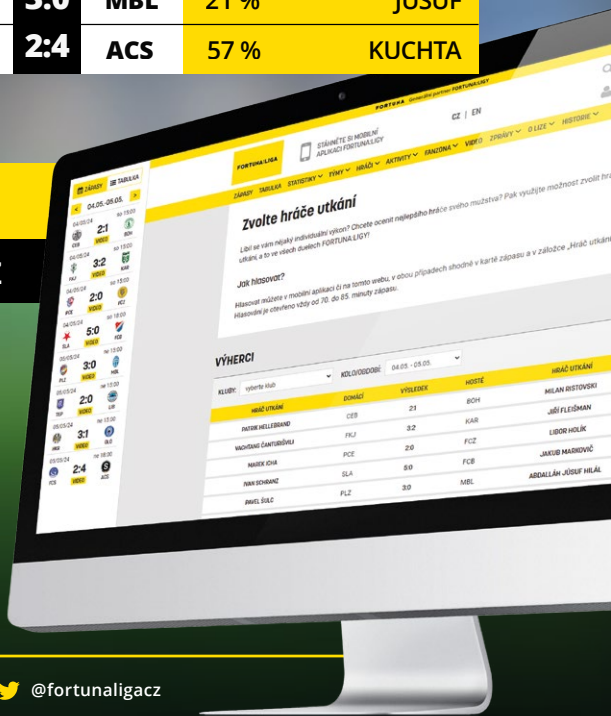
| 3:0 | MBL | 21 % | JÚSUF |
|---|---|---|---|
| 2:4 | ACS | 57 % | KUCHTA |

FORTUNA Generální partner FORTUNA:LIGY

CZ | EN

FORTUNA:LIGA

STÁHNĚTE SI MOBILNÍ APLIKACI FORTUNA:LIGY

TÝMY HRÁČI AKTIVITY FANZONA VIDEO ZPRÁVY O LIZE HISTORIE

ZÁPASY TABULKA STATISTIKY

Zvolte hráče utkání

Líbil se vám nějaký individuální výkon? Chcete ocenit nejlepšího hráče svého mužstva? Pak využijte možnost zvolit hráče utkání, a to ve všech duelech FORTUNA:LIGY!

Jak hlasovat?

Hlasovat můžete v mobilní aplikaci či na tomto webu, v obou případech shodně v kartě zápasu a v záložce „Hráč utkání". Hlasování je otevřeno vždy od 70. do 85. minuty zápasu.

ZÁPASY TABULKA

04.05.-05.05.

04/05/24 2:1 VIDEO CEB BOH
04/05/24 3:2 VIDEO FKJ KAR
04/05/24 2:0 VIDEO PCE FCZ
04/05/24 5:0 VIDEO SLA FCB
05/05/24 3:0 VIDEO PLZ MBL
05/05/24 2:0 VIDEO TEP LIB
05/05/24 3:1 VIDEO HKK OLO
05/05/24 2:4 VIDEO FCS ACS

VÝHERCI

KLUBY: vyberte klub KOLO/OBDOBÍ: 04.05. - 05.05.

| HRÁČ UTKÁNÍ | DOMÁCÍ | VÝSLEDEK | HOSTÉ | HRÁČ UTKÁNÍ |
|---|---|---|---|---|
| PATRIK HELLEBRAND | CEB | 2:1 | BOH | MILAN RISTOVSKI |
| VACHTANG ČANTURIŠVILI | FKJ | 3:2 | KAR | JIŘÍ FLEIŠMAN |
| MAREK ICHA | PCE | 2:0 | FCZ | LIBOR HOLÍK |
| IVAN SCHRANZ | SLA | 5:0 | FCB | JAKUB MARKOVIČ |
| PAVEL ŠULC | PLZ | 3:0 | MBL | ABDALLÁH JÚSUF HILÁL |

@fortunaligacz